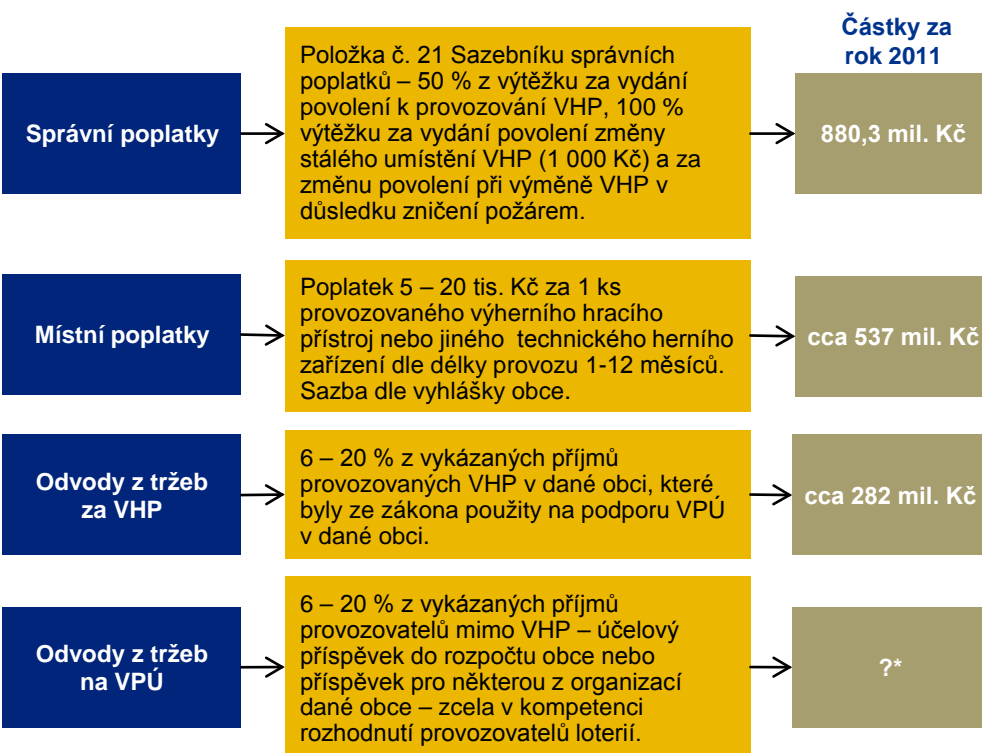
Částky za rok 2011

Správní poplatky

Položka č. 21 Sazebníku správních poplatků – 50 % z výtěžku za vydání povolení k provozování VHP, 100 % výtěžku za vydání povolení změny stálého umístění VHP (1 000 Kč) a za změnu povolení při výměně VHP v důsledku zničení požárem.

880,3 mil. Kč

Místní poplatky

Poplatek 5 – 20 tis. Kč za 1 ks provozovaného výherního hracího přístroj nebo jiného technického herního zařízení dle délky provozu 1-12 měsíců. Sazba dle vyhlášky obce.

cca 537 mil. Kč

Odvody z tržeb za VHP

6 – 20 % z vykázaných příjmů provozovaných VHP v dané obci, které byly ze zákona použity na podporu VPÚ v dané obci.

cca 282 mil. Kč

Odvody z tržeb na VPÚ

6 – 20 % z vykázaných příjmů provozovatelů mimo VHP – účelový příspěvek do rozpočtu obce nebo příspěvek pro některou z organizací dané obce – zcela v kompetenci rozhodnutí provozovatelů loterií.

?*